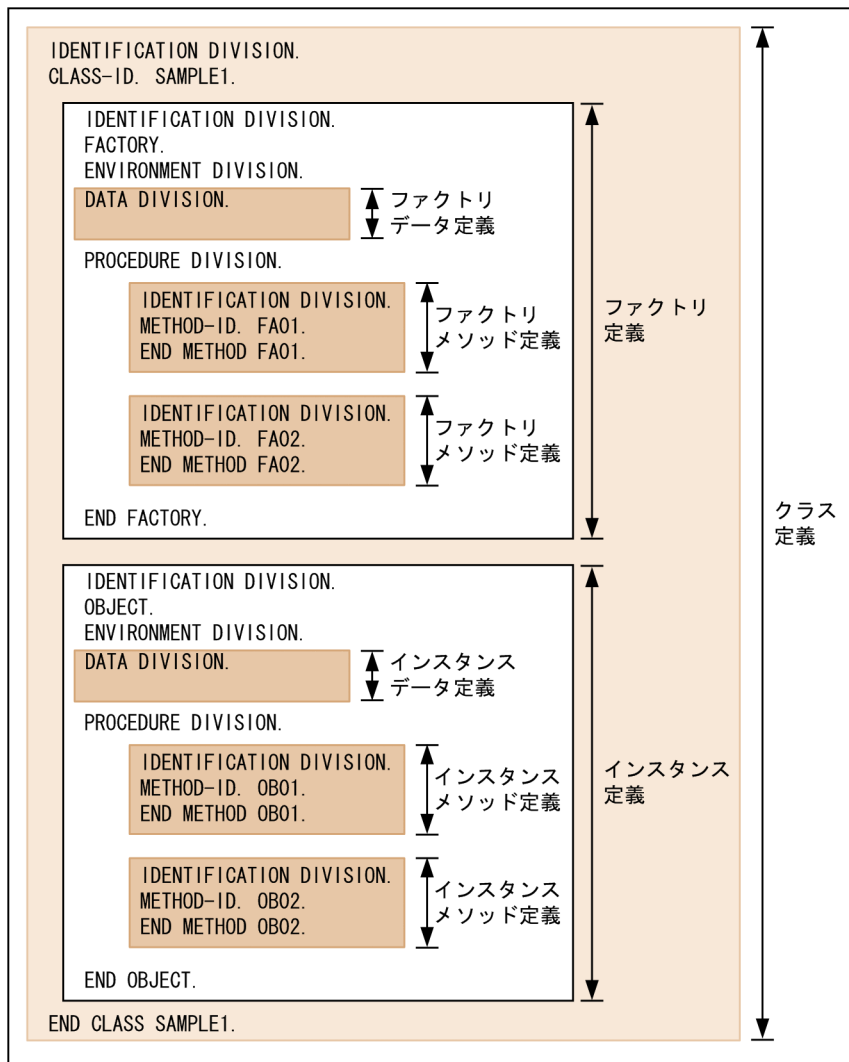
IDENTIFICATION DIVISION.
CLASS-ID. SAMPLE1.

IDENTIFICATION DIVISION.
FACTORY.
ENVIRONMENT DIVISION.

DATA DIVISION.

ファクトリ
データ定義

PROCEDURE DIVISION.

IDENTIFICATION DIVISION.
METHOD-ID. FA01.
END METHOD FA01.

ファクトリ
メソッド定義

IDENTIFICATION DIVISION.
METHOD-ID. FA02.
END METHOD FA02.

ファクトリ
メソッド定義

END FACTORY.

ファクトリ
定義

IDENTIFICATION DIVISION.
OBJECT.
ENVIRONMENT DIVISION.

DATA DIVISION.

インスタンス
データ定義

PROCEDURE DIVISION.

IDENTIFICATION DIVISION.
METHOD-ID. OB01.
END METHOD OB01.

インスタンス
メソッド定義

IDENTIFICATION DIVISION.
METHOD-ID. OB02.
END METHOD OB02.

インスタンス
メソッド定義

END OBJECT.

インスタンス
定義

クラス
定義

END CLASS SAMPLE1.